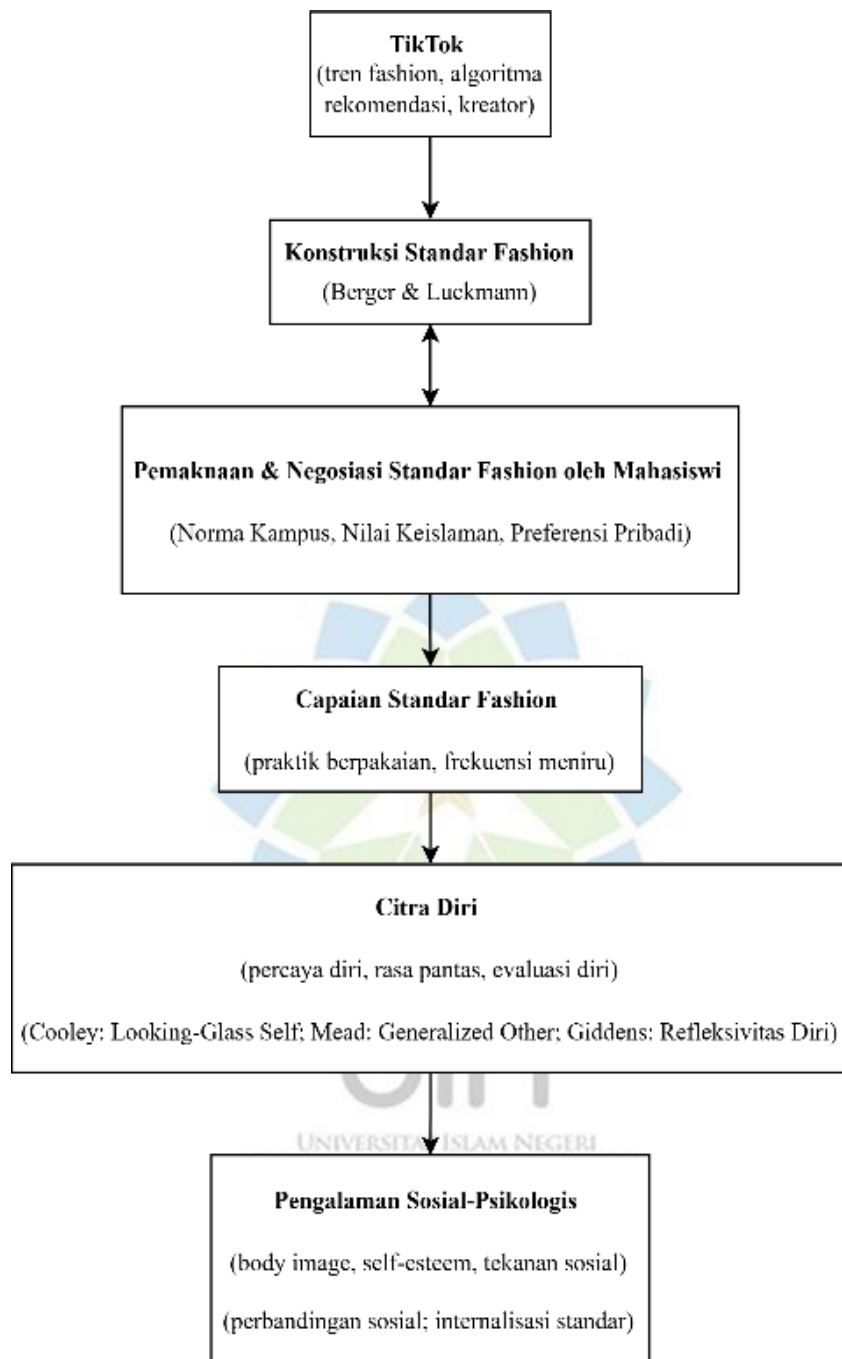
**TikTok**
(tren fashion, algoritma rekomendasi, kreator)

**Konstruksi Standar Fashion**
(Berger & Luckmann)

**Pemaknaan & Negosiasi Standar Fashion oleh Mahasiswi**
(Norma Kampus, Nilai Keislaman, Preferensi Pribadi)

**Capaian Standar Fashion**
(praktik berpakaian, frekuensi meniru)

**Citra Diri**
(percaya diri, rasa pantas, evaluasi diri)
(Cooley: Looking-Glass Self; Mead: Generalized Other; Giddens: Refleksivitas Diri)

UNIVERSITAS ISLAM NEGERI

**Pengalaman Sosial-Psikologis**
(body image, self-esteem, tekanan sosial)
(perbandingan sosial; internalisasi standar)